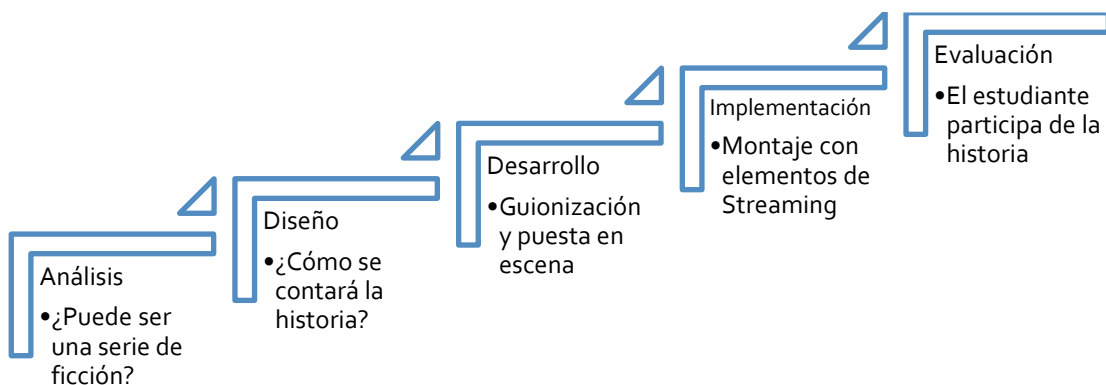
Análisis
- ¿Puede ser una serie de ficción?

Diseño
- ¿Cómo se contará la historia?

Desarrollo
- Guionización y puesta en escena

Implementación
- Montaje con elementos de Streaming

Evaluación
- El estudiante participa de la historia